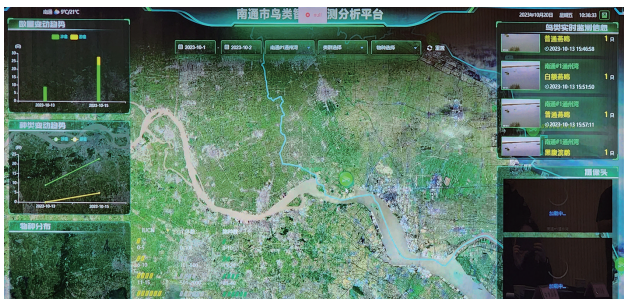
南通市鸟类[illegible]测分析平台

晴 8°C/21°C

数据变动趋势

2023-10-13 2023-10-15

种类变动趋势

2023-10-13 2023-10-15

物种分布

2023-10-1 2023-10-2 南通沪通长江 类别选择 物种选择 重置

2023年10月20日 星期五 10:36:33

鸟类实时监测信息

普通翠鸟 1只 2023-10-13 15:46:58

南通沪通长江 白鹭翠鸟 1只 2023-10-13 15:51:50

南通沪通长江 普通翠鸟 1只 2023-10-13 15:52:11

南通沪通长江 黑鹭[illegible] 1只 2023-10-13 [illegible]

摄像头